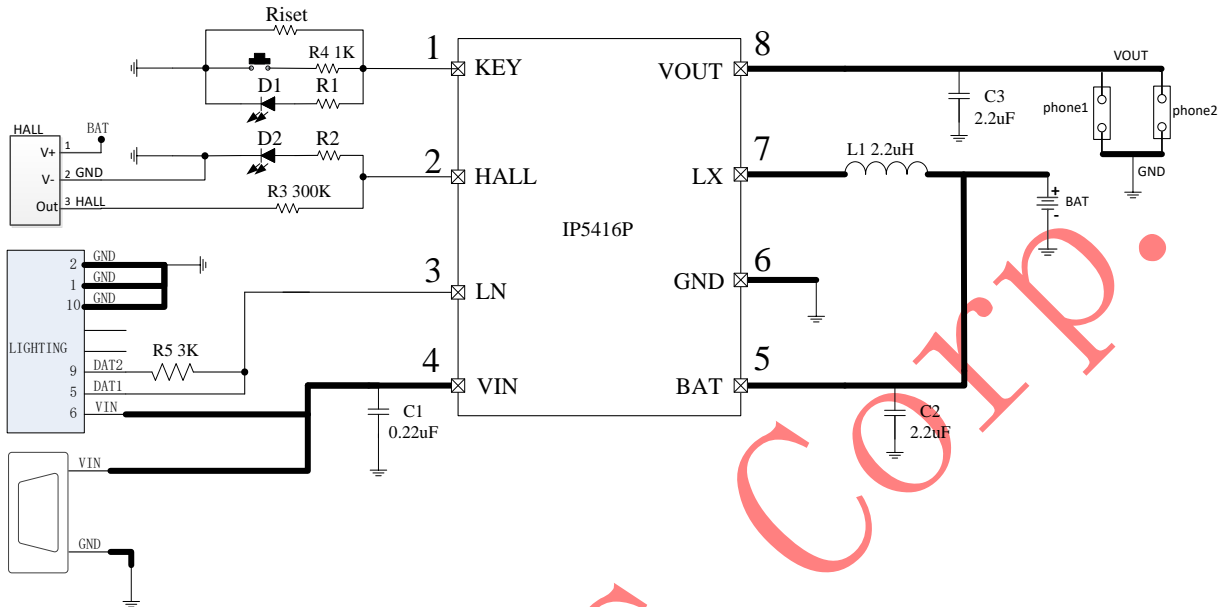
Riset
R4 1K
D1
R1
1 KEY
8 VOUT
VOUT
C3 2.2uF
phone1
phone2
GND
HALL
BAT
V+ 1
V- 2 GND
Out 3 HALL
D2
R2
R3 300K
2 HALL
7 LX
L1 2.2uH
BAT
IP5416P
2 GND
1 GND
10 GND
LIGHTING
9 DAT2
5 DAT1
6 VIN
R5 3K
3 LN
6 GND
4 VIN
5 BAT
C1 0.22uF
C2 2.2uF
VIN
GND
Corp.